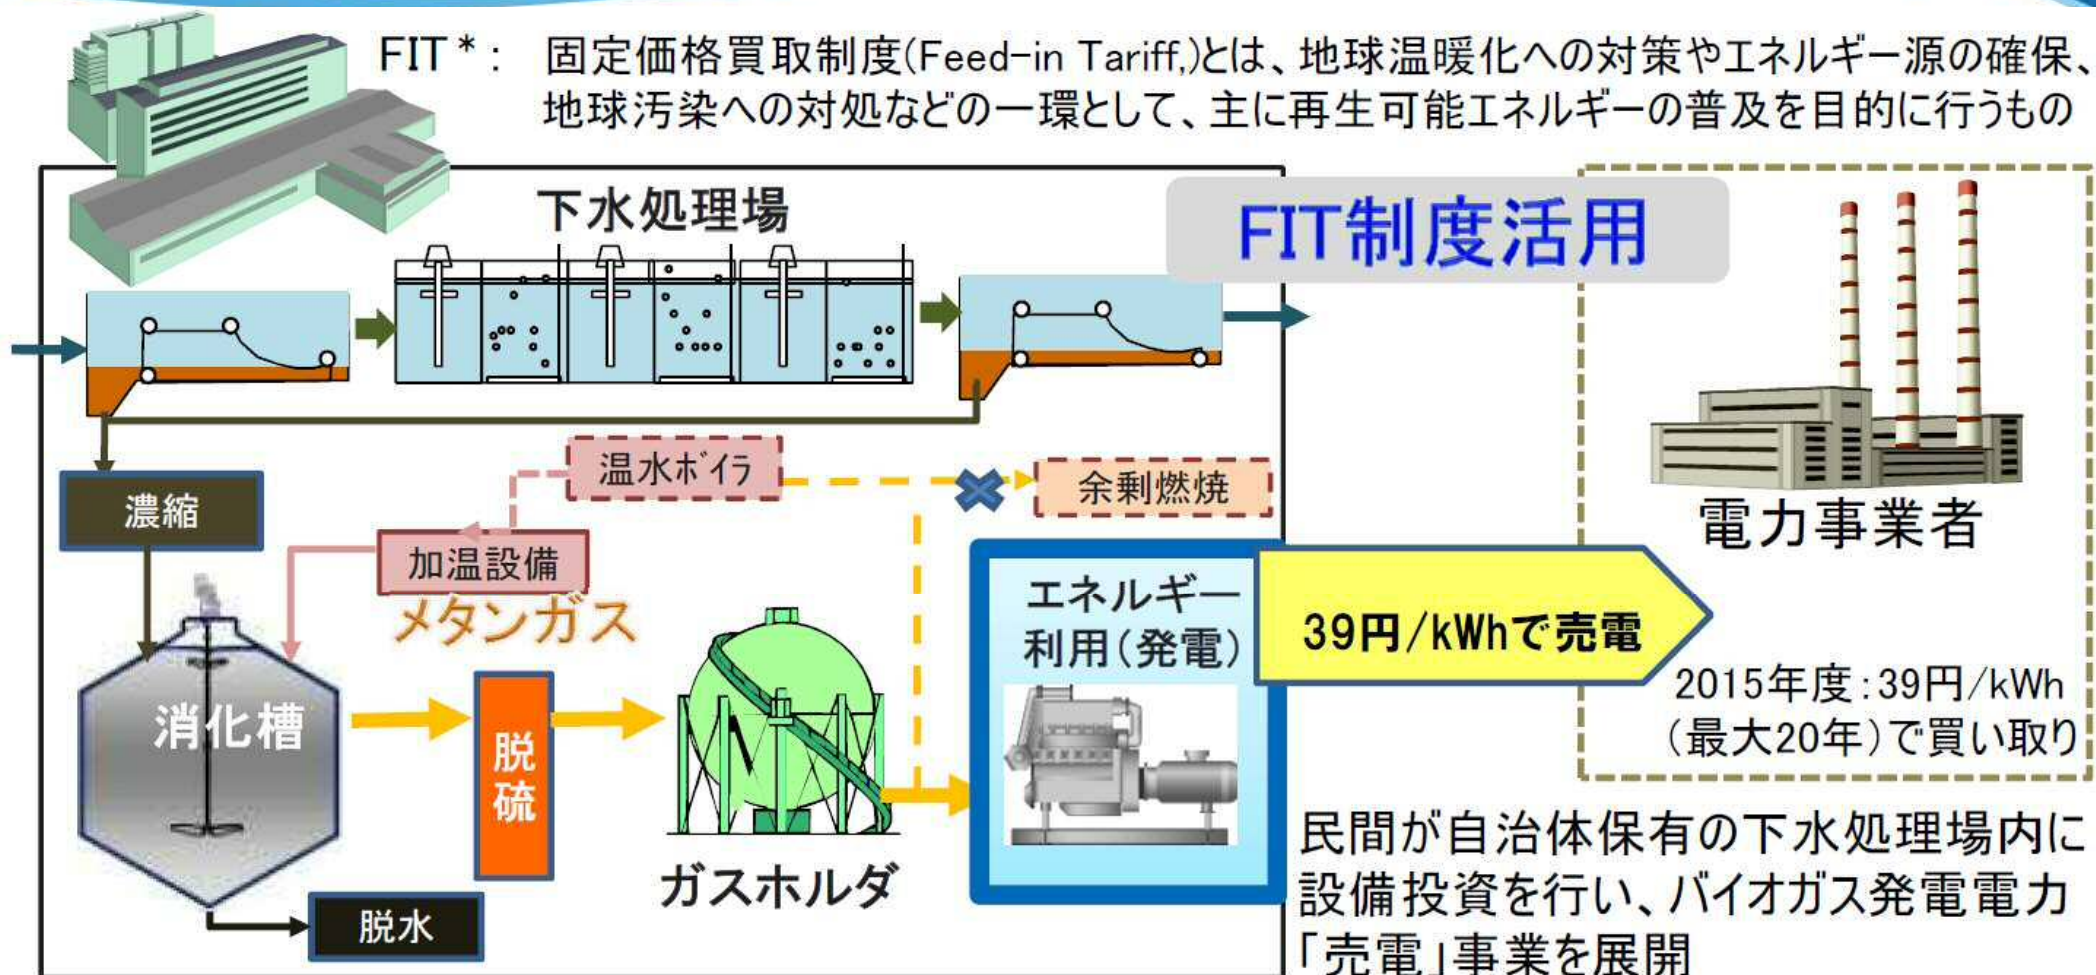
FIT＊： 固定価格買取制度(Feed-in Tariff,)とは、地球温暖化への対策やエネルギー源の確保、地球汚染への対処などの一環として、主に再生可能エネルギーの普及を目的に行うもの

下水処理場

FIT制度活用

電力事業者

温水ボイラ

余剰燃焼

濃縮

加温設備

メタンガス

エネルギー利用(発電)

39円/kWhで売電

2015年度：39円/kWh（最大20年）で買い取り

消化槽

脱硫

ガスホルダ

脱水

民間が自治体保有の下水処理場内に設備投資を行い、バイオガス発電電力「売電」事業を展開